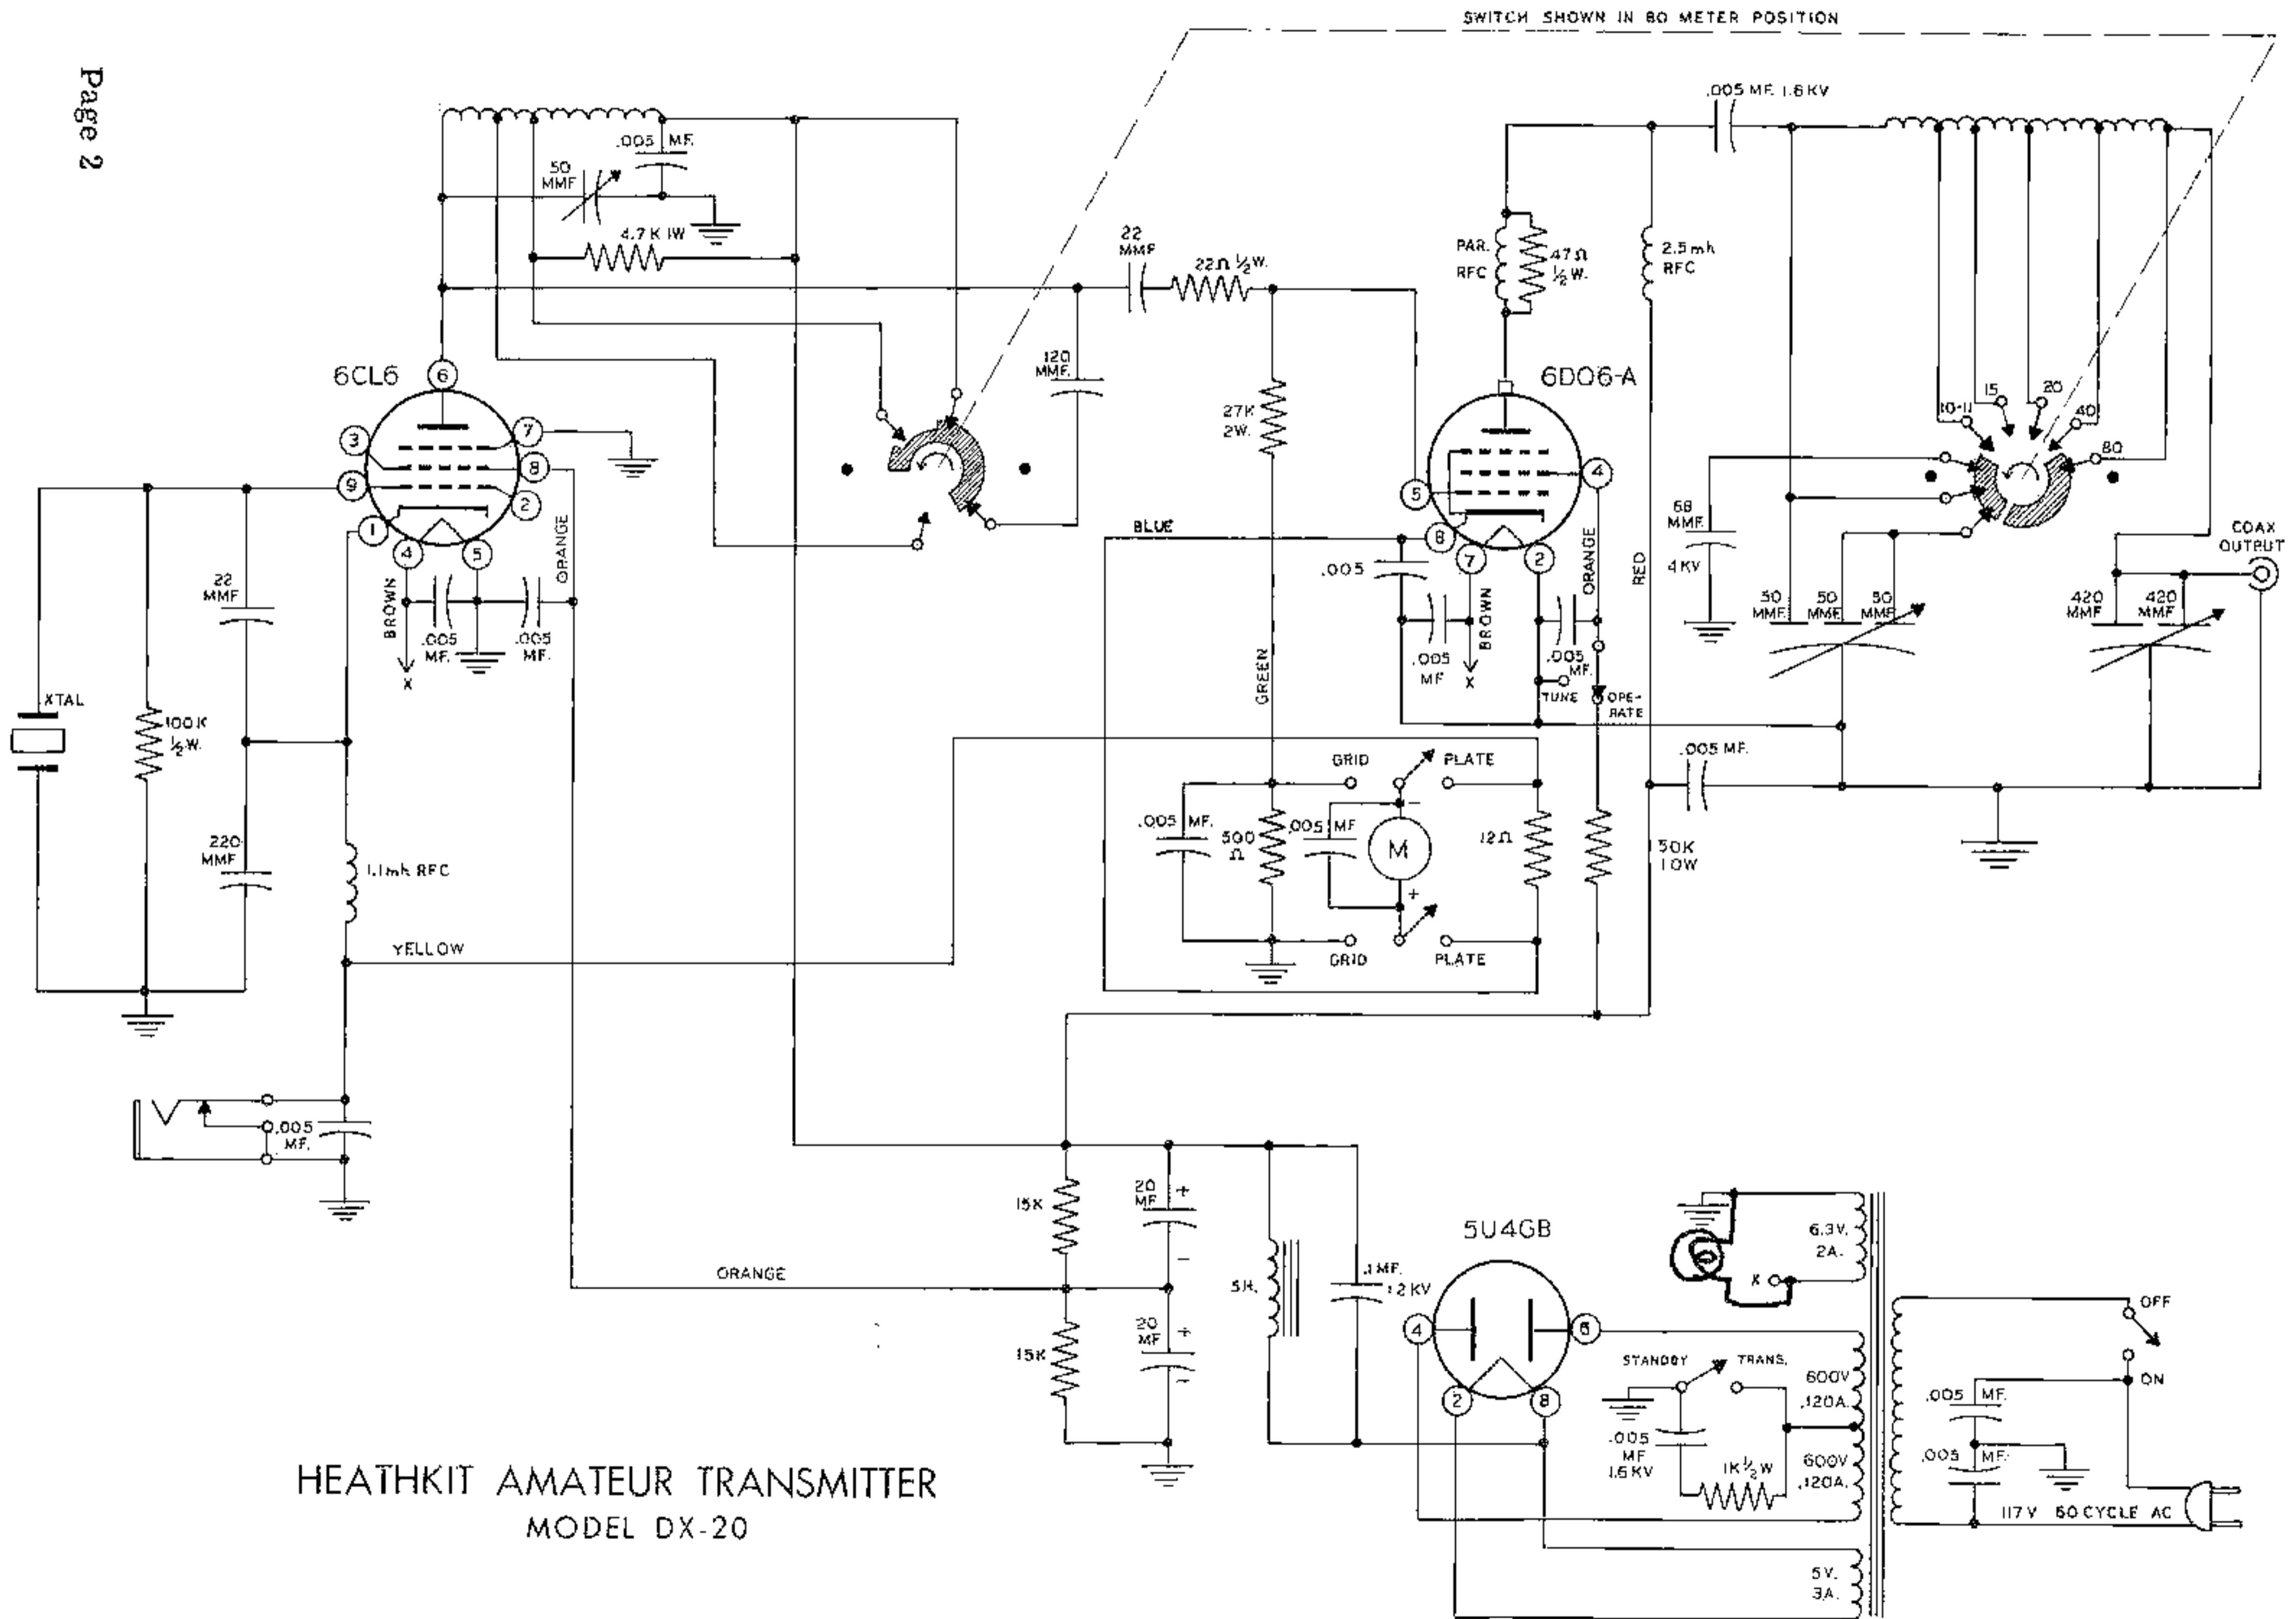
Page 2

SWITCH SHOWN IN 80 METER POSITION

.005 MF.
50 MMF
4.7 K 1W
22 MMF
22Ω ½W.
120 MMF.
6CL6
6DQ6-A
.005 MF. 1.6 KV
PAR. RFC
47Ω ½W.
2.5 mh RFC
27K 2W.
10-11
15
20
40
80
68 MMF.
4 KV
50 MMF.
50 MMF.
50 MMF.
420 MMF
420 MMF
COAX OUTPUT
BLUE
ORANGE
BROWN
.005 MF.
.005 MF.
22 MMF
XTAL
100 K ½W.
220 MMF
1.1mh RFC
.005
.005 MF
BROWN
.005 MF.
ORANGE
RED
TUNE
OPERATE
GREEN
.005 MF.
GRID
PLATE
.005 MF.
500 Ω
.005 MF
M
12Ω
50K 10W
YELLOW
GRID
PLATE
.005 MF.
15K
20 MF
15K
20 MF
ORANGE
5H.
.1 MF. 1.2 KV
5U4GB
6.3V. 2A.
X
OFF
ON
STANDBY
TRANS.
600V .120A.
600V .120A.
.005 MF 1.6 KV
1K ½W
.005 MF.
.005 MF.
117 V 60 CYCLE AC
5V. 3A.

HEATHKIT AMATEUR TRANSMITTER
MODEL DX-20